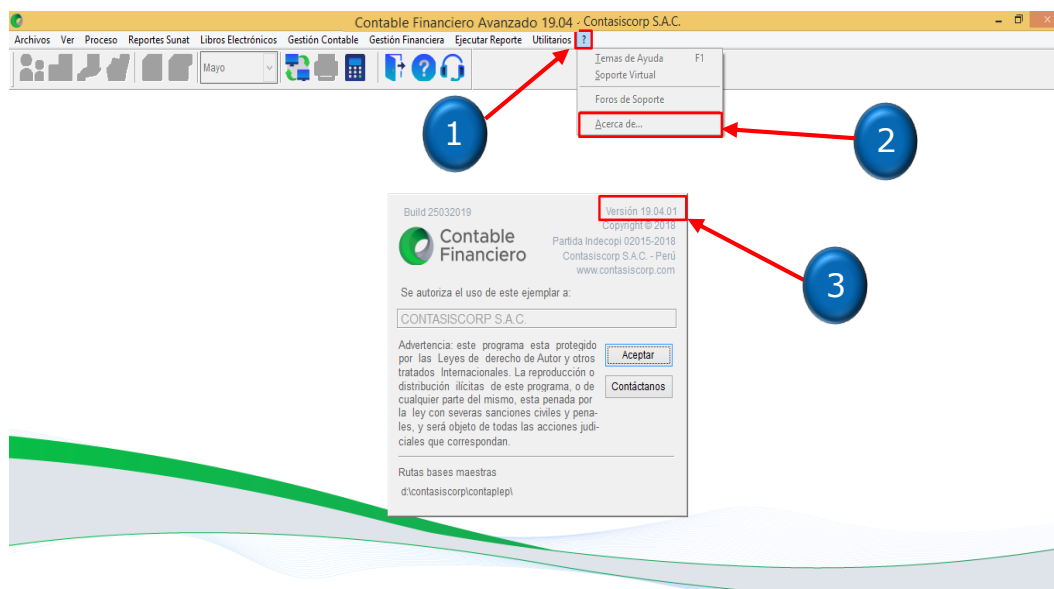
Contable Financiero Avanzado 19.04 - Contasiscorp S.A.C.

Archivos Ver Proceso Reportes Sunat Libros Electrónicos Gestión Contable Gestión Financiera Ejecutar Reporte Utilitarios ?

Mayo

Temas de Ayuda F1
Soporte Virtual
Foros de Soporte
Acerca de...

1

2

3

Build 25032019

Versión 19.04.01
Copyright © 2018
Partida Indecopi 02015-2018
Contasiscorp S.A.C. - Perú
www.contasiscorp.com

Contable Financiero

Se autoriza el uso de este ejemplar a:

CONTASISCORP S.A.C.

Advertencia: este programa esta protegido por las Leyes de derecho de Autor y otros tratados Internacionales. La reproducción o distribución ilícitas de este programa, o de cualquier parte del mismo, esta penada por la ley con severas sanciones civiles y penales, y será objeto de todas las acciones judiciales que correspondan.

Aceptar

Contáctanos

Rutas bases maestras

d:\contasiscorp\contaplep\